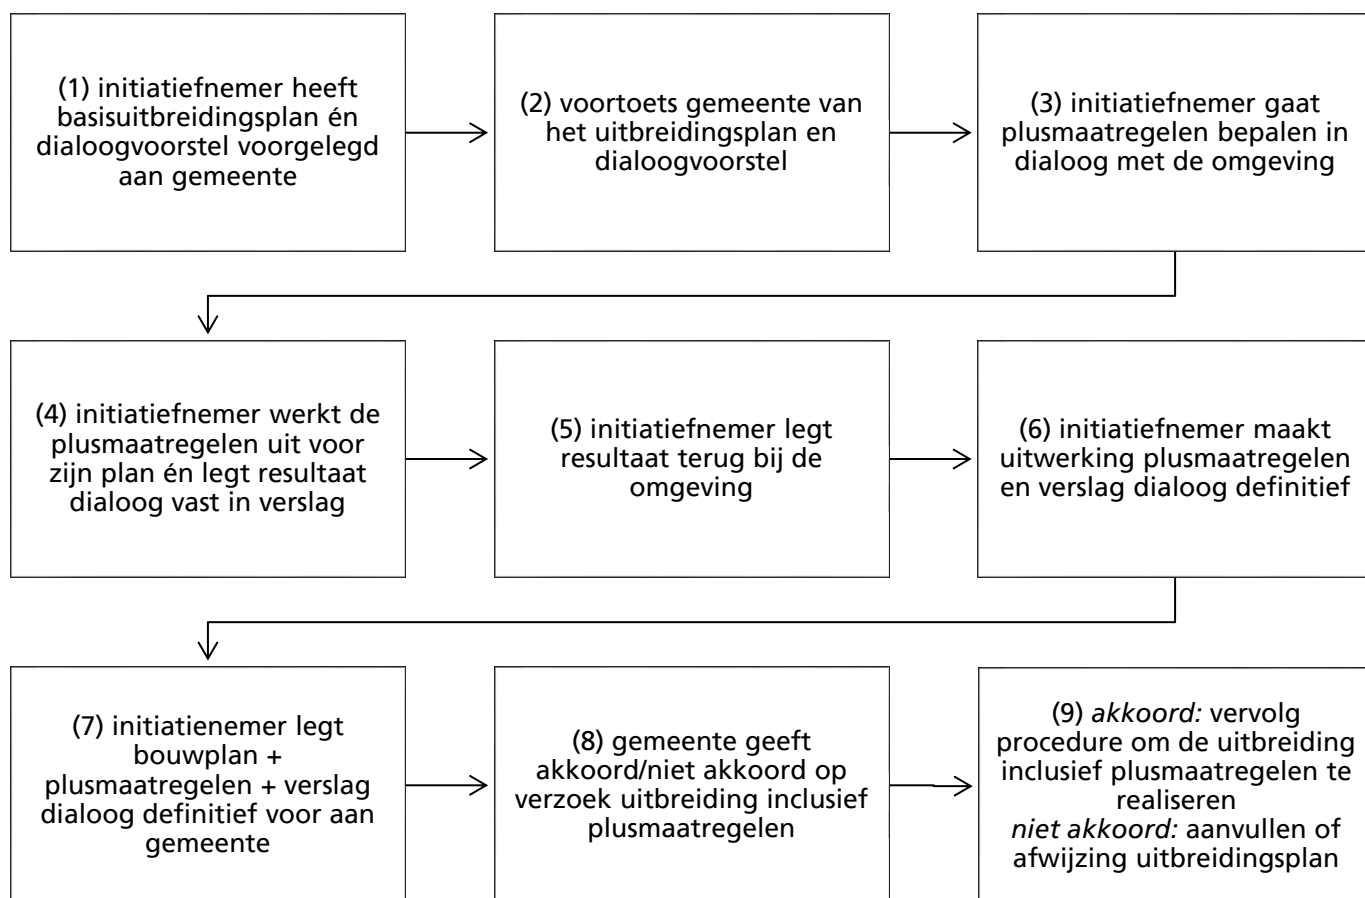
(1) initiatiefnemer heeft basisuitbreidingsplan én dialoogvoorstel voorgelegd aan gemeente

(2) voortoets gemeente van het uitbreidingsplan en dialoogvoorstel

(3) initiatiefnemer gaat plusmaatregelen bepalen in dialoog met de omgeving

(4) initiatiefnemer werkt de plusmaatregelen uit voor zijn plan én legt resultaat dialoog vast in verslag

(5) initiatiefnemer legt resultaat terug bij de omgeving

(6) initiatiefnemer maakt uitwerking plusmaatregelen en verslag dialoog definitief

(7) initiatienemer legt bouwplan + plusmaatregelen + verslag dialoog definitief voor aan gemeente

(8) gemeente geeft akkoord/niet akkoord op verzoek uitbreiding inclusief plusmaatregelen

(9) *akkoord:* vervolg procedure om de uitbreiding inclusief plusmaatregelen te realiseren
*niet akkoord:* aanvullen of afwijzing uitbreidingsplan